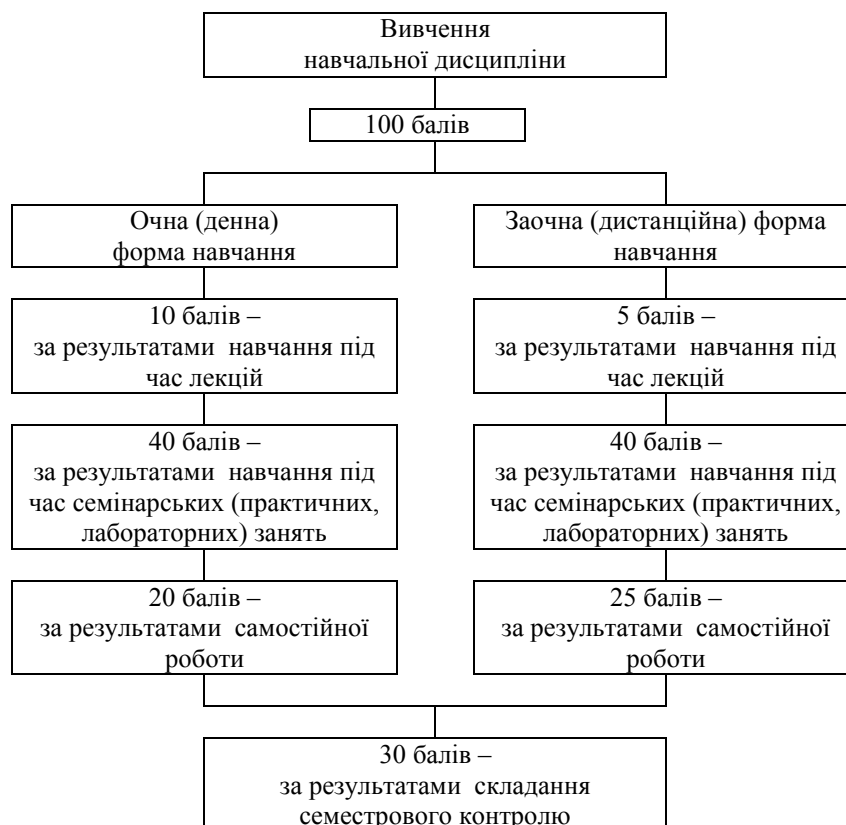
Вивчення навчальної дисципліни

100 балів

Очна (денна) форма навчання

10 балів – за результатами навчання під час лекцій

40 балів – за результатами навчання під час семінарських (практичних, лабораторних) занять

20 балів – за результатами самостійної роботи

Заочна (дистанційна) форма навчання

5 балів – за результатами навчання під час лекцій

40 балів – за результатами навчання під час семінарських (практичних, лабораторних) занять

25 балів – за результатами самостійної роботи

30 балів – за результатами складання семестрового контролю